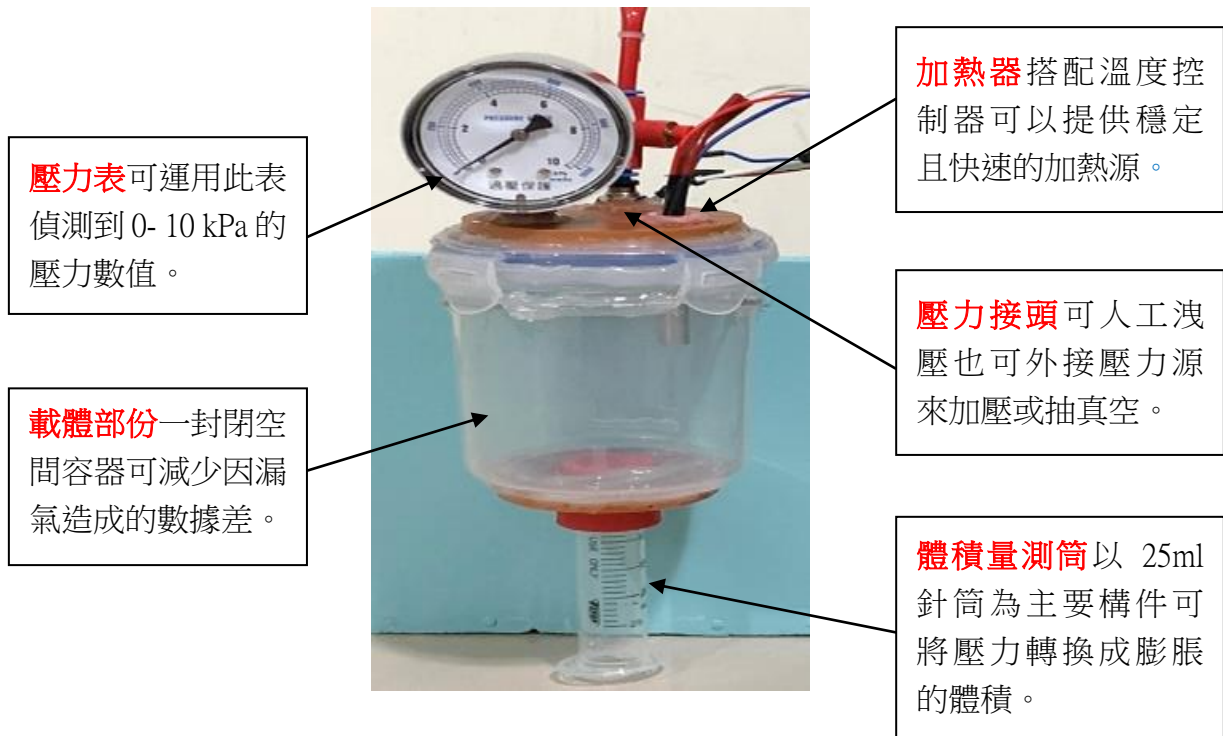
壓力表可運用此表偵測到 0- 10 kPa 的壓力數值。

載體部份一封閉空間容器可減少因漏氣造成的數據差。

加熱器搭配溫度控制器可以提供穩定且快速的加熱源。

壓力接頭可人工洩壓也可外接壓力源來加壓或抽真空。

體積量測筒以 25ml 針筒為主要構件可將壓力轉換成膨脹的體積。

2 4 6 8 10
PRESSURE GAUGE
kPa
真壓保護